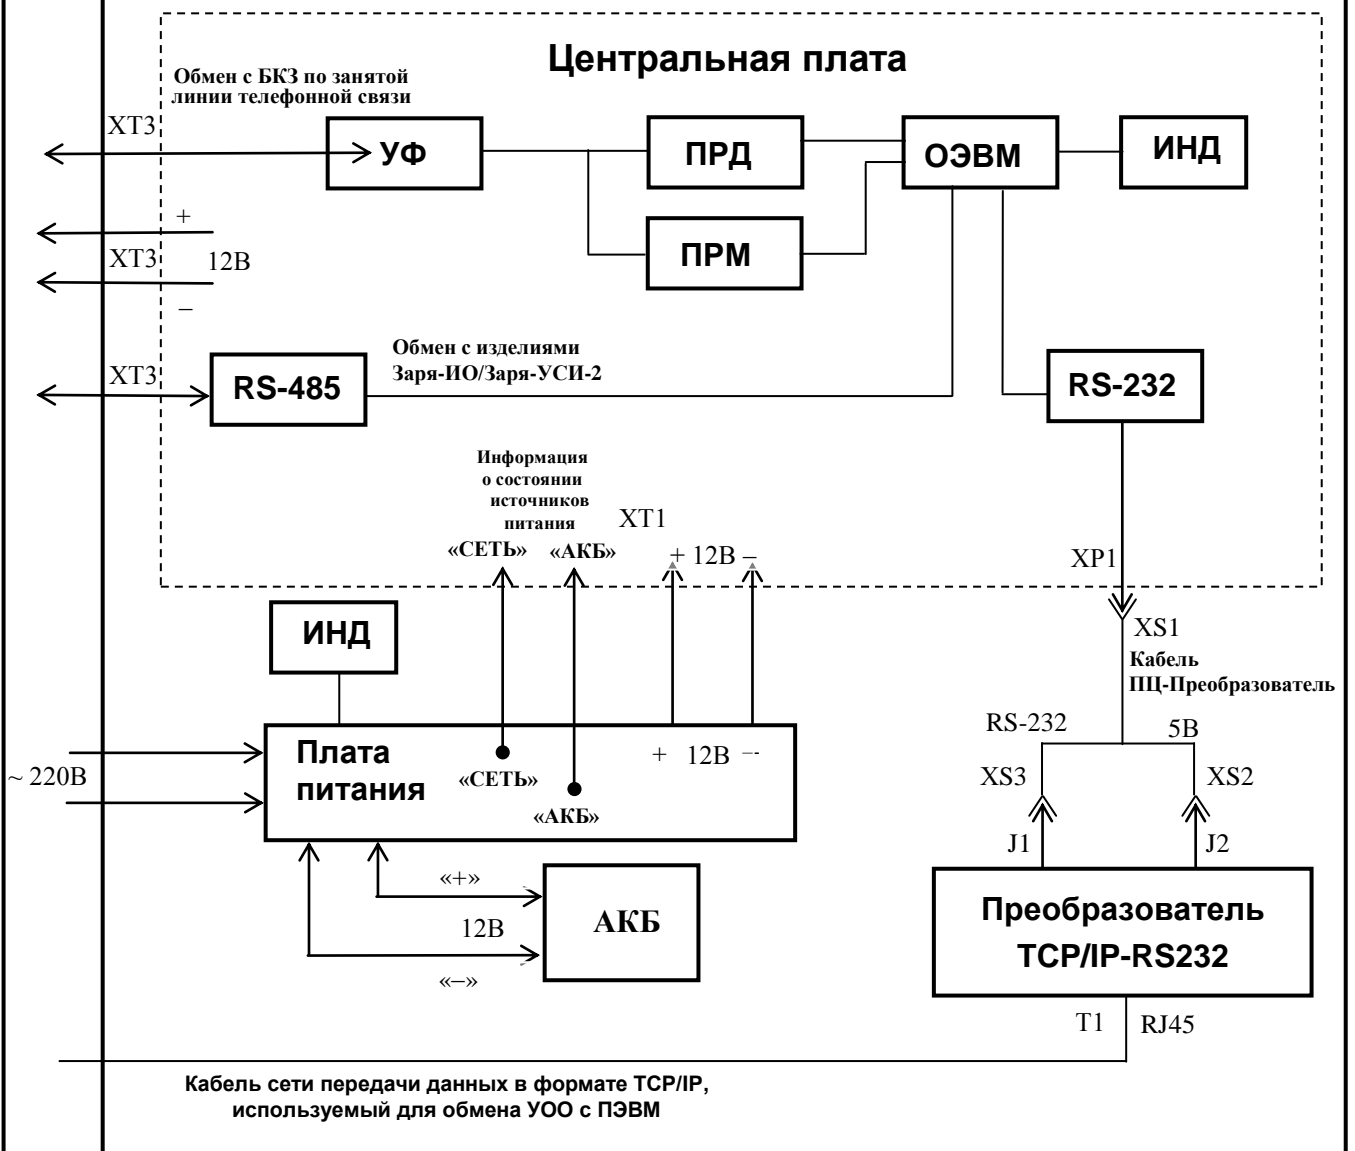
Центральная плата

Обмен с БКЗ по занятой линии телефонной связи

XT3

УФ

ПРД

ОЭВМ

ИНД

+

XT3

12В

–

ПРМ

Обмен с изделиями Заря-ИО/Заря-УСИ-2

XT3

RS-485

RS-232

Информация о состоянии источников питания

XT1

«СЕТЬ»

«АКБ»

+ 12В –

XP1

XS1

ИНД

Кабель ПЦ-Преобразователь

RS-232

5В

~ 220В

Плата питания

«СЕТЬ»

«АКБ»

+ 12В –

XS3

XS2

J1

J2

«+»

12В

АКБ

«–»

Преобразователь TCP/IP-RS232

T1

RJ45

Кабель сети передачи данных в формате TCP/IP, используемый для обмена УОО с ПЭВМ